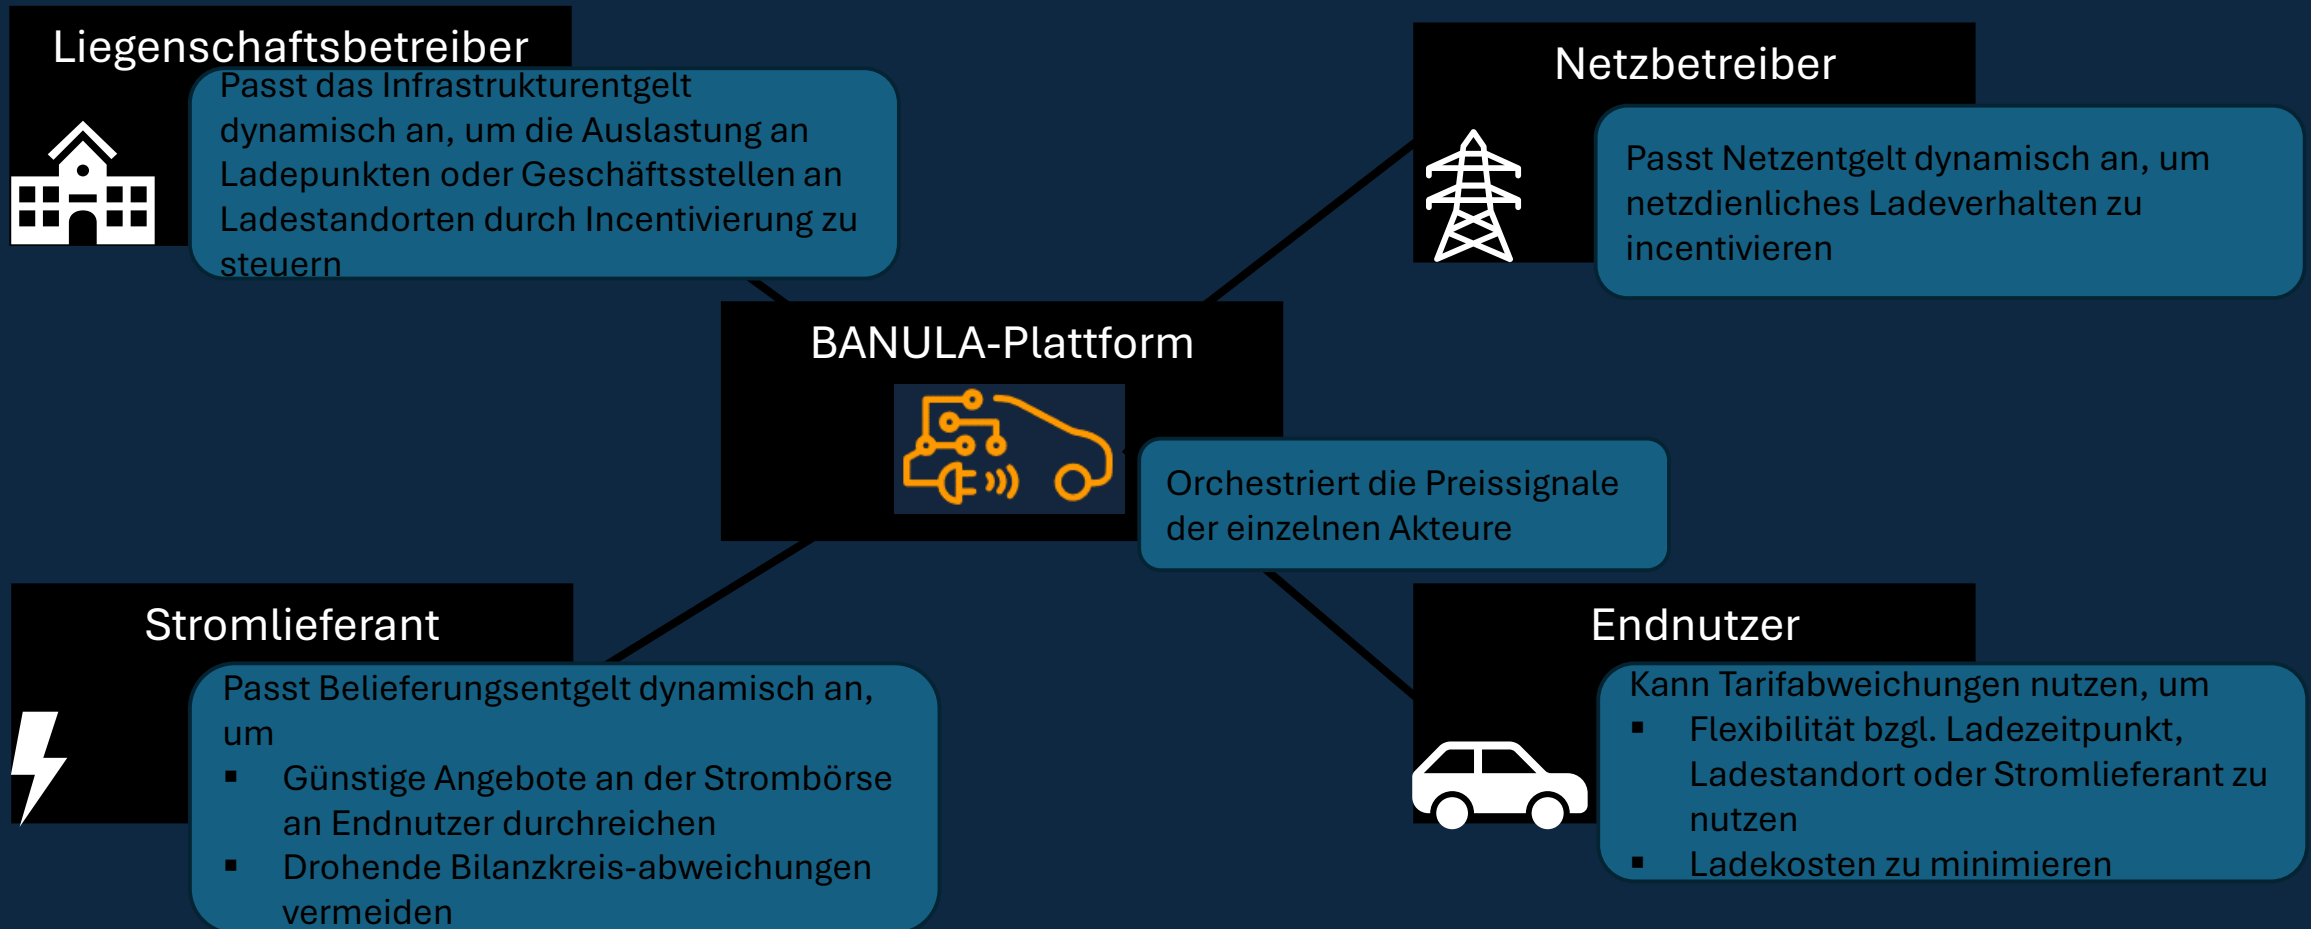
Liegenschaftsbetreiber

Passt das Infrastrukturentgelt dynamisch an, um die Auslastung an Ladepunkten oder Geschäftsstellen an Ladestandorten durch Incentivierung zu steuern

Netzbetreiber

Passt Netzentgelt dynamisch an, um netzdienliches Ladeverhalten zu incentivieren

BANULA-Plattform

Orchestriert die Preissignale der einzelnen Akteure

Stromlieferant

Passt Belieferungsentgelt dynamisch an, um
▪ Günstige Angebote an der Strombörse an Endnutzer durchreichen
▪ Drohende Bilanzkreis-abweichungen vermeiden

Endnutzer

Kann Tarifabweichungen nutzen, um
▪ Flexibilität bzgl. Ladezeitpunkt, Ladestandort oder Stromlieferant zu nutzen
▪ Ladekosten zu minimieren